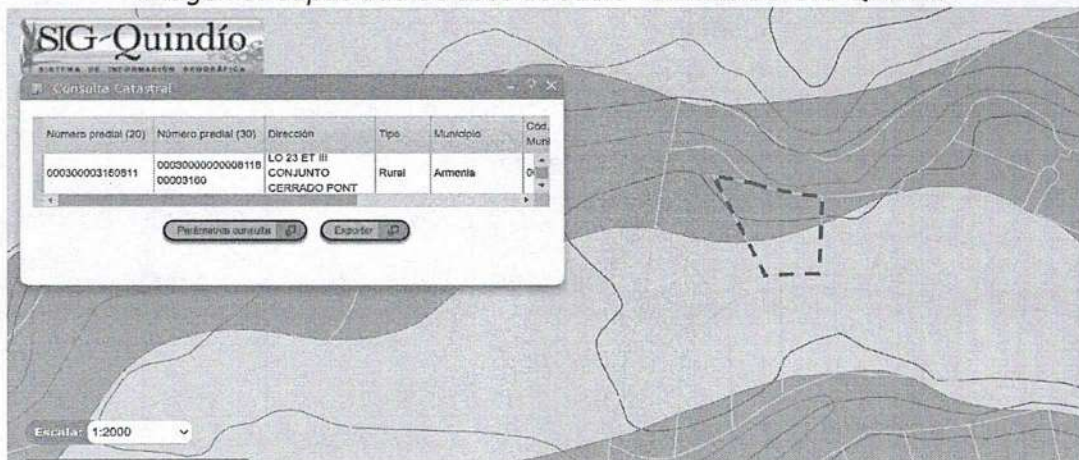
SIG-Quindío
SISTEMA DE INFORMACIÓN GEOGRÁFICA

Consulta Catastral

| Número predial (20) | Número predial (30) | Dirección | Tipo | Municipio | Cód. Muni |
|---|---|---|---|---|---|
| 000300003160611 | 00030000000008118 00003160 | LO 23 ET III CONJUNTO CERRADO PONT | Rural | Armenia | 0 |

Parámetros consulta
Exportar

Escala: 1:2000